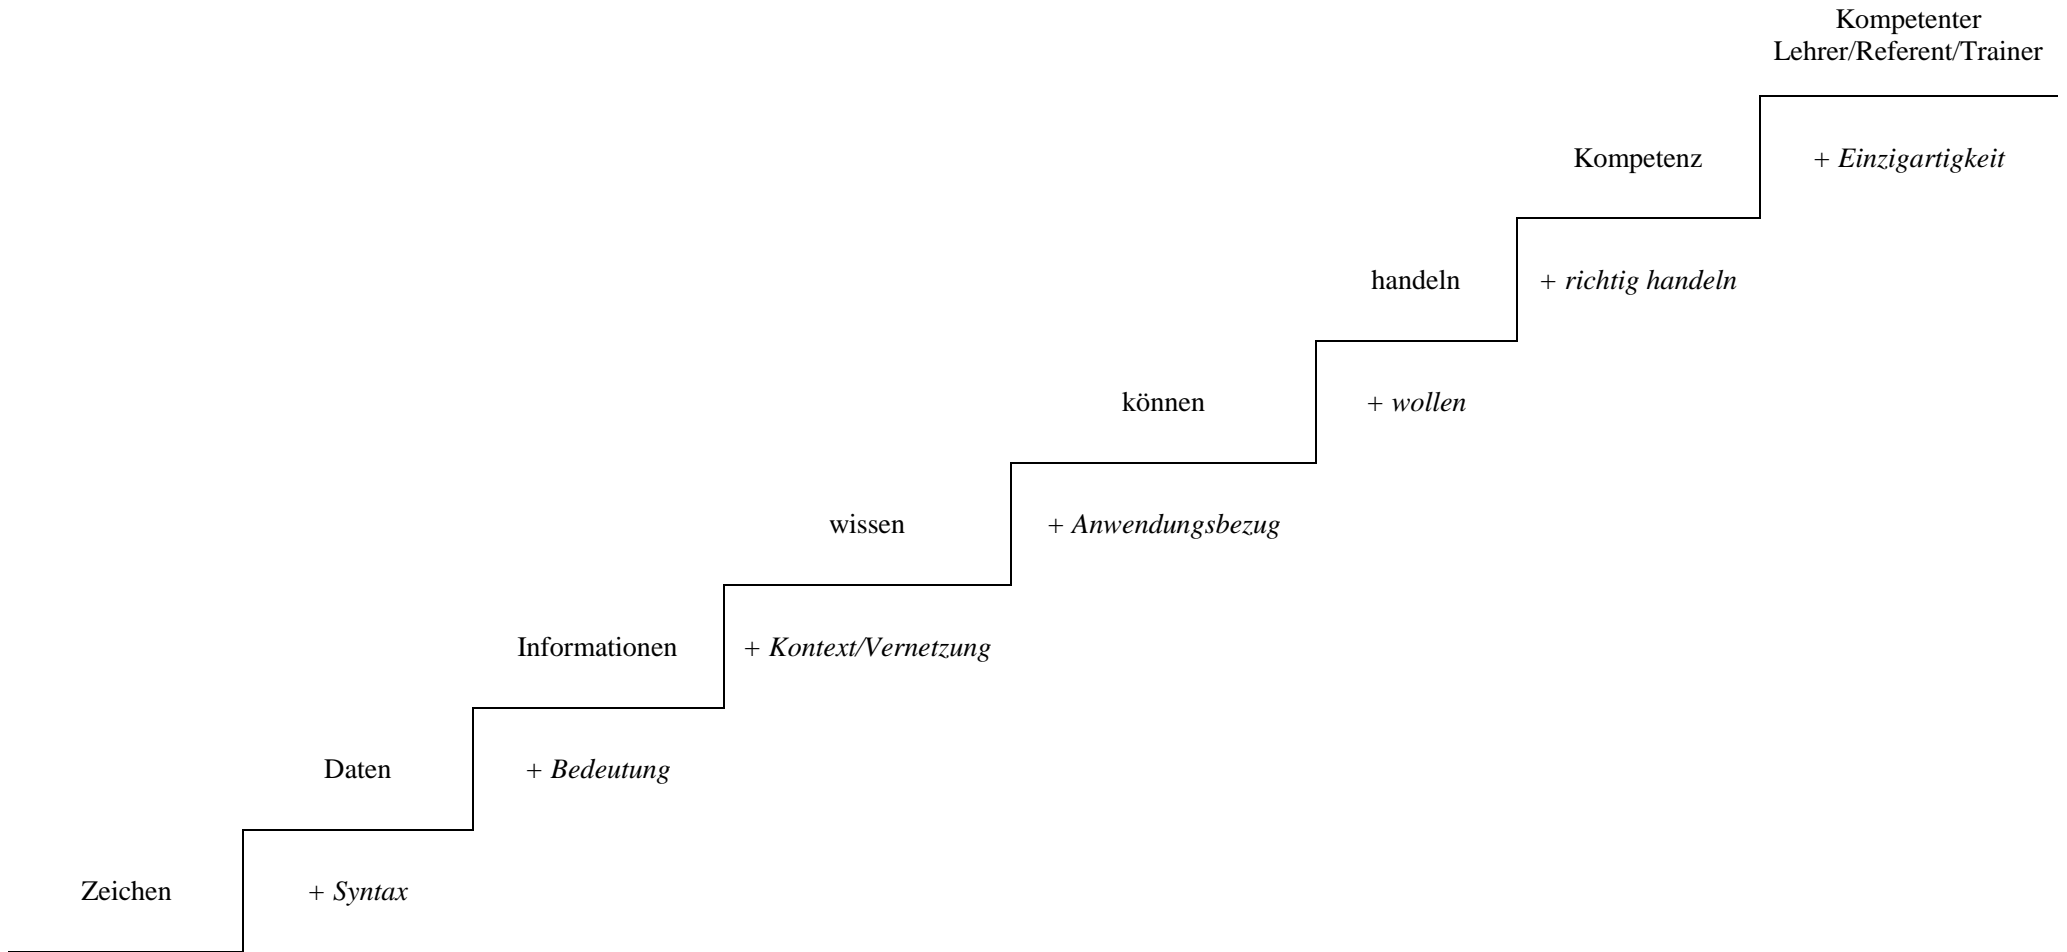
Kompetenter Lehrer/Referent/Trainer

Kompetenz

+ *Einzigartigkeit*

handeln

+ *richtig handeln*

können

+ *wollen*

wissen

+ *Anwendungsbezug*

Informationen

+ *Kontext/Vernetzung*

Daten

+ *Bedeutung*

Zeichen

+ *Syntax*